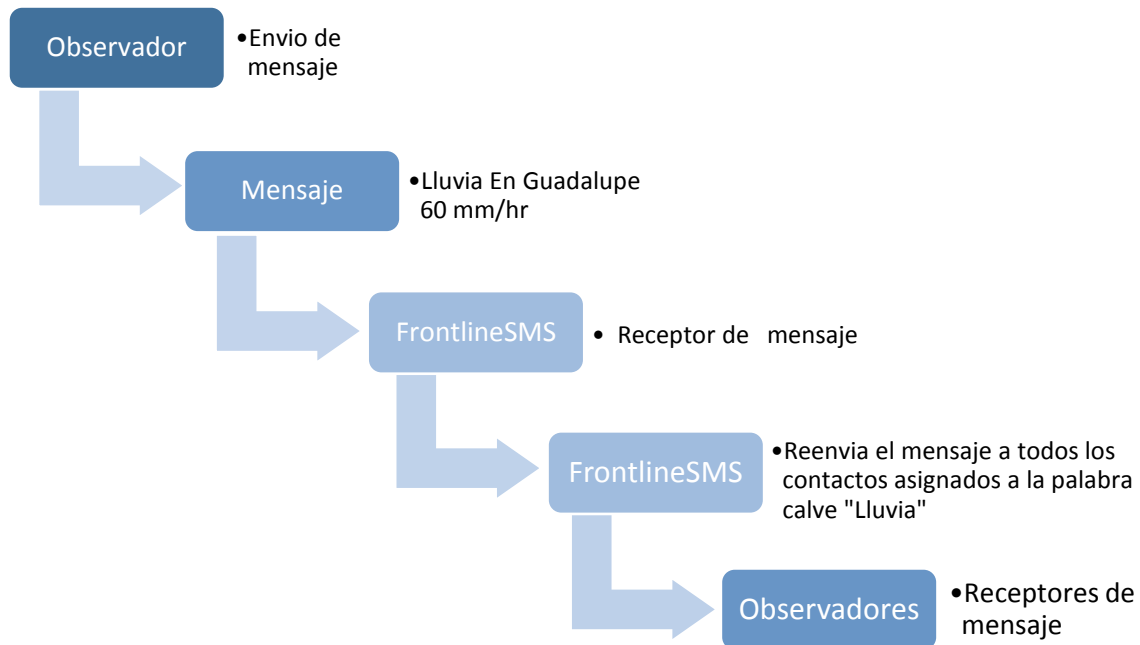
Observador

•Envio de mensaje

Mensaje

•Lluvia En Guadalupe 60 mm/hr

FrontlineSMS

• Receptor de mensaje

FrontlineSMS

•Reenvia el mensaje a todos los contactos asignados a la palabra calve "Lluvia"

Observadores

•Receptores de mensaje